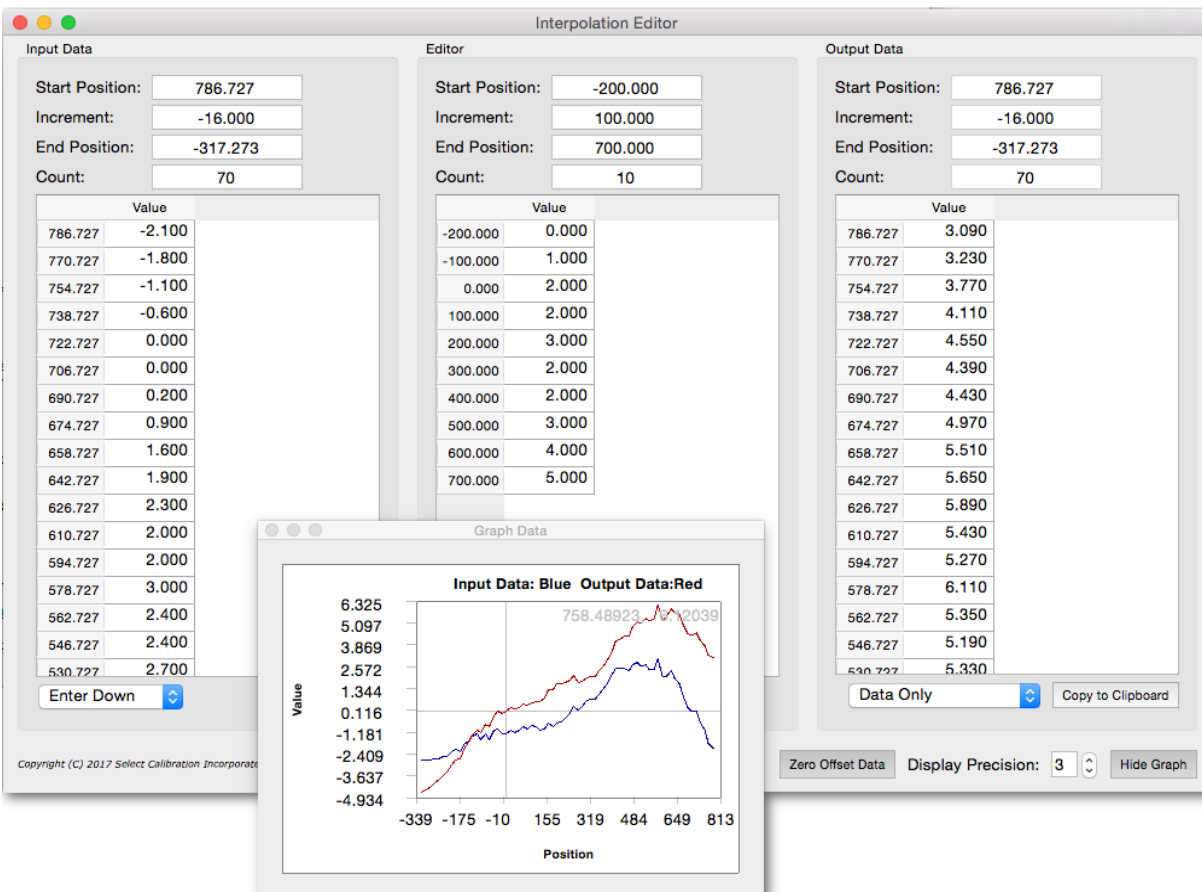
Interpolation Editor

Input Data

Start Position: 786.727
Increment: -16.000
End Position: -317.273
Count: 70

|  | Value |
|---|---|
| 786.727 | -2.100 |
| 770.727 | -1.800 |
| 754.727 | -1.100 |
| 738.727 | -0.600 |
| 722.727 | 0.000 |
| 706.727 | 0.000 |
| 690.727 | 0.200 |
| 674.727 | 0.900 |
| 658.727 | 1.600 |
| 642.727 | 1.900 |
| 626.727 | 2.300 |
| 610.727 | 2.000 |
| 594.727 | 2.000 |
| 578.727 | 3.000 |
| 562.727 | 2.400 |
| 546.727 | 2.400 |
| 530.727 | 2.700 |

Enter Down

Editor

Start Position: -200.000
Increment: 100.000
End Position: 700.000
Count: 10

|  | Value |
|---|---|
| -200.000 | 0.000 |
| -100.000 | 1.000 |
| 0.000 | 2.000 |
| 100.000 | 2.000 |
| 200.000 | 3.000 |
| 300.000 | 2.000 |
| 400.000 | 2.000 |
| 500.000 | 3.000 |
| 600.000 | 4.000 |
| 700.000 | 5.000 |

Output Data

Start Position: 786.727
Increment: -16.000
End Position: -317.273
Count: 70

|  | Value |
|---|---|
| 786.727 | 3.090 |
| 770.727 | 3.230 |
| 754.727 | 3.770 |
| 738.727 | 4.110 |
| 722.727 | 4.550 |
| 706.727 | 4.390 |
| 690.727 | 4.430 |
| 674.727 | 4.970 |
| 658.727 | 5.510 |
| 642.727 | 5.650 |
| 626.727 | 5.890 |
| 610.727 | 5.430 |
| 594.727 | 5.270 |
| 578.727 | 6.110 |
| 562.727 | 5.350 |
| 546.727 | 5.190 |
| 530.727 | 5.330 |

Data Only
Copy to Clipboard

Graph Data

Input Data: Blue Output Data:Red

758.48923 6.12039

6.325
5.097
3.869
2.572
1.344
0.116
-1.181
-2.409
-3.637
-4.934

Value

-339 -175 -10 155 319 484 649 813

Position

Copyright (C) 2017 Select Calibration Incorporat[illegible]

Zero Offset Data
Display Precision: 3
Hide Graph